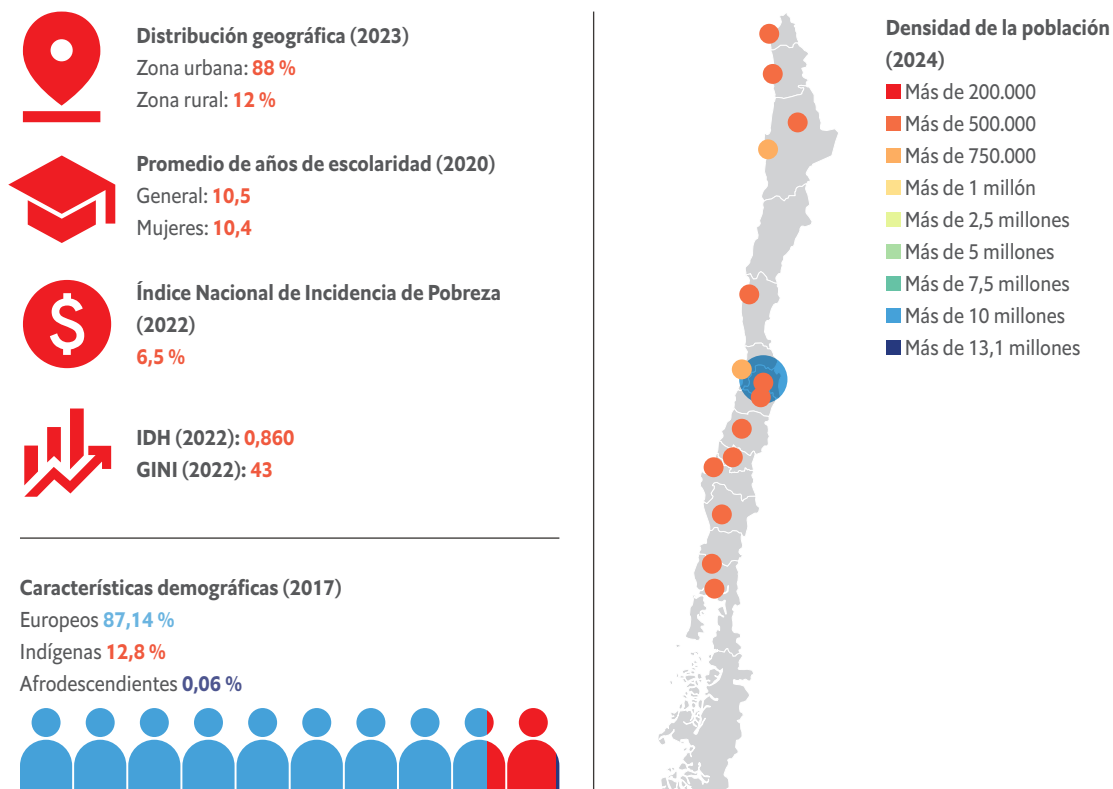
Distribución geográfica (2023)
Zona urbana: 88 %
Zona rural: 12 %

Promedio de años de escolaridad (2020)
General: 10,5
Mujeres: 10,4

Índice Nacional de Incidencia de Pobreza (2022)
6,5 %

IDH (2022): 0,860
GINI (2022): 43

Características demográficas (2017)
Europeos 87,14 %
Indígenas 12,8 %
Afrodescendientes 0,06 %

Densidad de la población (2024)
Más de 200.000
Más de 500.000
Más de 750.000
Más de 1 millón
Más de 2,5 millones
Más de 5 millones
Más de 7,5 millones
Más de 10 millones
Más de 13,1 millones